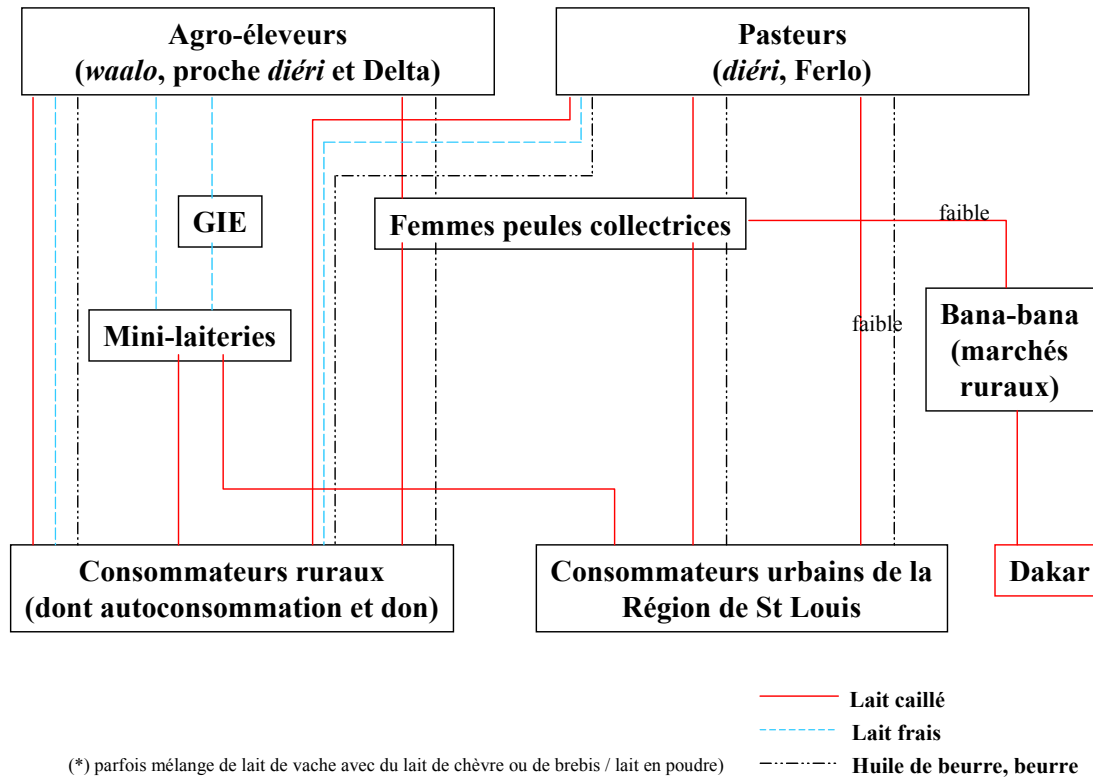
Agro-éleveurs
(*waalo*, proche *diéri* et Delta)

Pasteurs
(*diéri*, Ferlo)

GIE

Femmes peules collectrices

faible

faible

Mini-laiteries

Bana-bana
(marchés ruraux)

Consommateurs ruraux
(dont autoconsommation et don)

Consommateurs urbains de la Région de St Louis

Dakar

Lait caillé

Lait frais

Huile de beurre, beurre

(*) parfois mélange de lait de vache avec du lait de chèvre ou de brebis / lait en poudre)